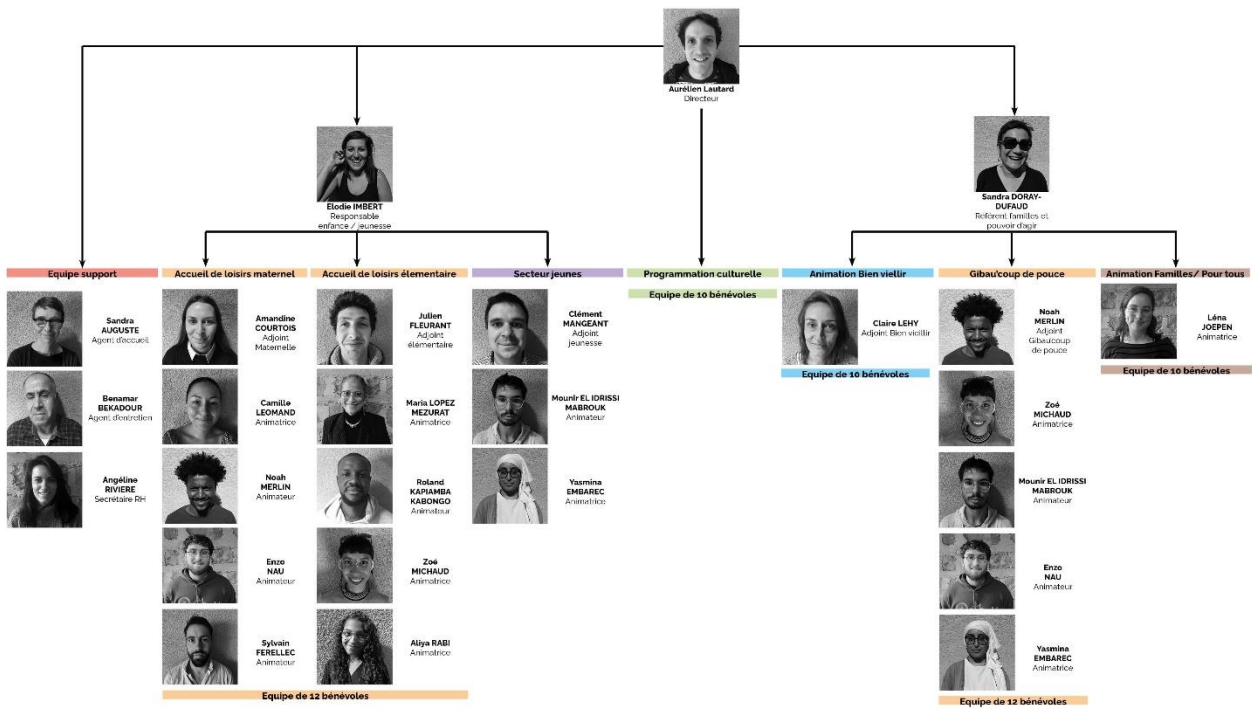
Aurélien Lautard
Directeur

Élodie IMBERT
Responsable enfance / jeunesse

Sandra DORAY-DUFAUD
Référent familles et pouvoir d'agir

Equipe support

Sandra AUGUSTE
Agent d'accueil

Benamar BEKADOUR
Agent d'entretien

Angéline RIVIERE
Secrétaire RH

Accueil de loisirs maternel

Amandine COURTOIS
Adjoint Maternelle

Camille LEOMAND
Animatrice

Noah MERLIN
Animateur

Enzo NAU
Animateur

Sylvain FERELLEC
Animateur

Accueil de loisirs élementaire

Julien FLEURANT
Adjoint élémentaire

Maria LOPEZ MEZURAT
Animatrice

Roland KAPIAMBA KABONGO
Animateur

Zoé MICHAUD
Animatrice

Aliya RABI
Animatrice

Equipe de 12 bénévoles

Secteur jeunes

Clément MANGEANT
Adjoint jeunesse

Mounir EL IDRISSI MABROUK
Animateur

Yasmina EMBAREC
Animatrice

Programmation culturelle

Equipe de 10 bénévoles

Animation Bien viellir

Claire LEHY
Adjoint Bien viellir

Equipe de 10 bénévoles

Gibau'coup de pouce

Noah MERLIN
Adjoint Gibau'coup de pouce

Zoé MICHAUD
Animatrice

Mounir EL IDRISSI MABROUK
Animateur

Enzo NAU
Animateur

Yasmina EMBAREC
Animatrice

Equipe de 12 bénévoles

Animation Familles/ Pour tous

Léna JOEPEN
Animatrice

Equipe de 10 bénévoles